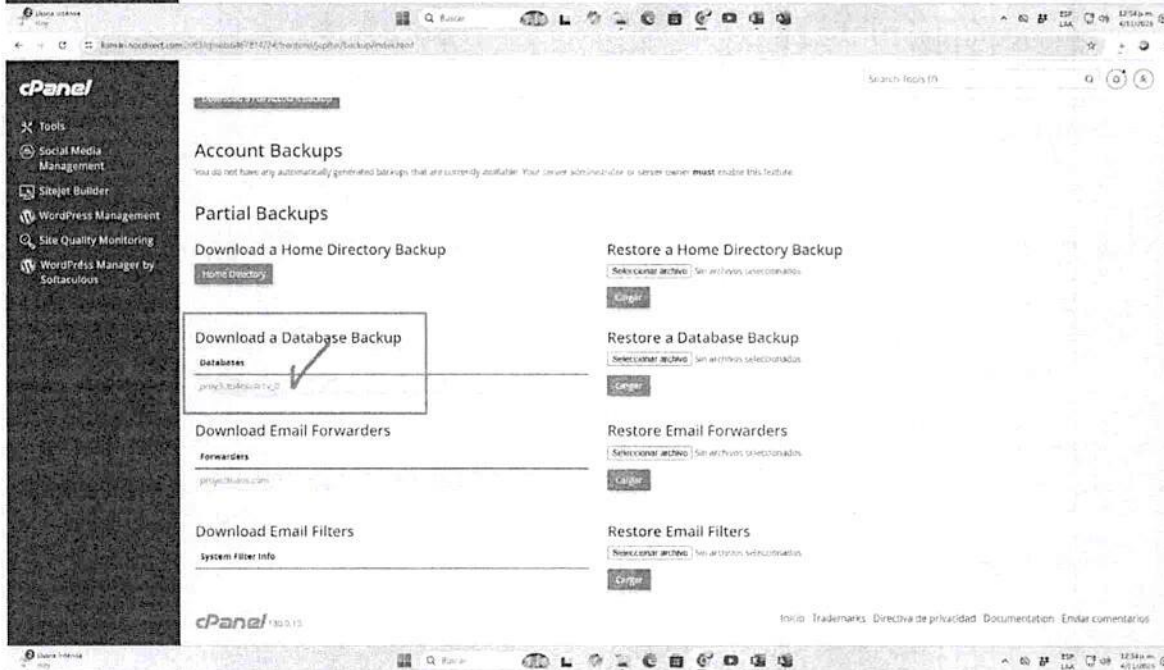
Q Buscar

ESP LAA 12:54 p.m.

cPanel

Search Tools (/)

Tools
Social Media Management
Sitejet Builder
WordPress Management
Site Quality Monitoring
WordPress Manager by Softaculous

Account Backups

You do not have any automatically generated backups that are currently available. Your server administrator or server owner **must** enable this feature.

Partial Backups

Download a Home Directory Backup

Home Directory

Restore a Home Directory Backup

Seleccionar archivo Sin archivos seleccionados

Cargar

Download a Database Backup

Databases

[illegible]

Restore a Database Backup

Seleccionar archivo Sin archivos seleccionados

Cargar

Download Email Forwarders

Forwarders

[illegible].com

Restore Email Forwarders

Seleccionar archivo Sin archivos seleccionados

Cargar

Download Email Filters

System Filter Info

Restore Email Filters

Seleccionar archivo Sin archivos seleccionados

Cargar

cPanel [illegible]

Inicio Trademarks Directiva de privacidad Documentation Enviar comentarios

Q Buscar

ESP LAA 12:54 p.m.